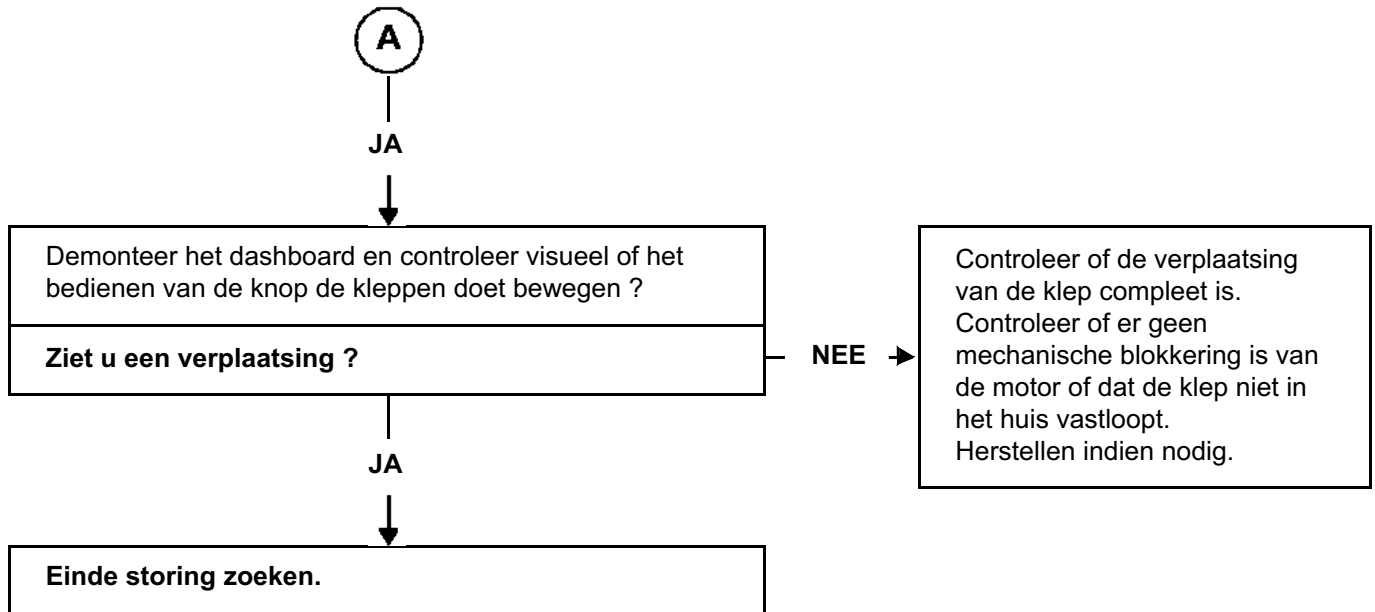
A

JA

Demonteer het dashboard en controleer visueel of het bedienen van de knop de kleppen doet bewegen ?

Ziet u een verplaatsing ?

NEE

Controleer of de verplaatsing van de klep compleet is.
Controleer of er geen mechanische blokkering is van de motor of dat de klep niet in het huis vastloopt.
Herstellen indien nodig.

JA

Einde storing zoeken.